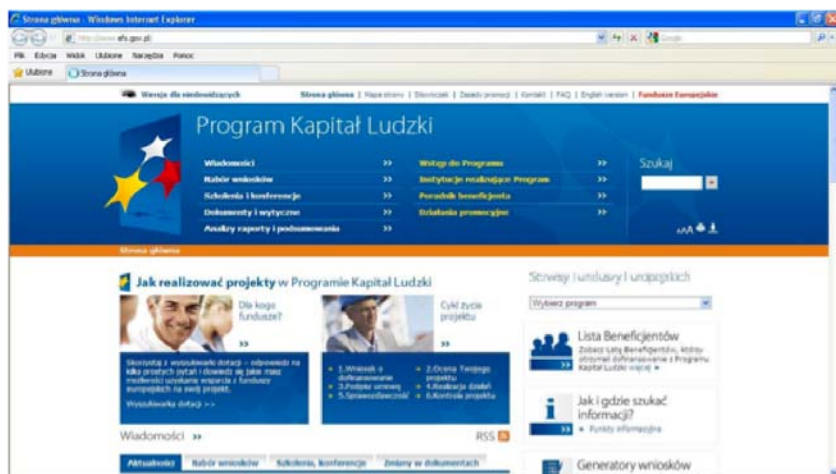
Strona główna - Windows Internet Explorer

http://www.efs.gov.pl

Google

Plik Edycja Widok Ulubione Narzędzia Pomoc

Ulubione

Strona główna

Wersja dla niedowidzących

Strona główna | Mapa strony | Słowniczek | Zasady promocji | Kontakt | FAQ | English version | Fundusze Europejskie

Program Kapitał Ludzki

Wiadomości >>

Nabór wniosków >>

Szkolenia i konferencje >>

Dokumenty i wytyczne >>

Analizy raporty i podsumowania >>

Wstęp do Programu >>

Instytucje realizujące Program >>

Poradnik beneficjenta >>

Działania promocyjne >>

Szukaj

Strona główna

Jak realizować projekty w Programie Kapitał Ludzki

Dla kogo fundusze?

>>

Cykl życia projektu

>>

Skorzystaj z wyszukiwarki dotacji – odpowiedz na kilka prostych pytań i dowiedz się jakie masz możliwości uzyskania wsparcia z funduszy europejskich na swój projekt.

Wyszukiwarka dotacji >>

1.Wniosek o dofinansowanie
2.Ocena Twojego projektu
3.Podpisz umowę
4.Realizuj działań
5.Sprawozdawczość
6.Kontrola projektu

Strony funduszy europejskich

Wybierz program

Lista Beneficjentów

Zobacz Listę Beneficjentów, którzy otrzymali dofinansowanie z Programu Kapitał Ludzki więcej

Jak i gdzie szukać informacji?

Punkty informacyjne

Wiadomości >>

RSS

Aktualności

Nabór wniosków

Szkolenia, konferencje

Zmiany w dokumentach

Generatory wniosków